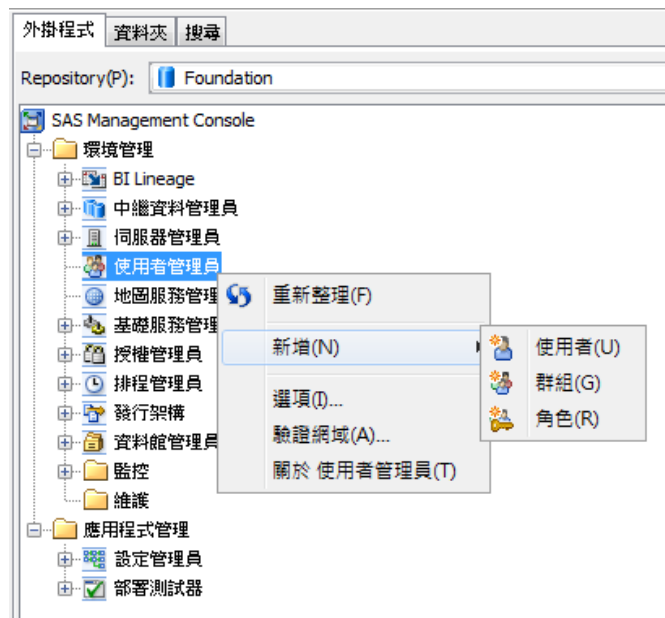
外掛程式 資料夾 搜尋

Repository(P): Foundation

SAS Management Console
環境管理
BI Lineage
中繼資料管理員
伺服器管理員
使用者管理員
地圖服務管理
基礎服務管理
授權管理員
排程管理員
發行架構
資料館管理員
監控
維護
應用程式管理
設定管理員
部署測試器

重新整理(F)
新增(N)
選項(I)...
驗證網域(A)...
關於 使用者管理員(T)

使用者(U)
群組(G)
角色(R)